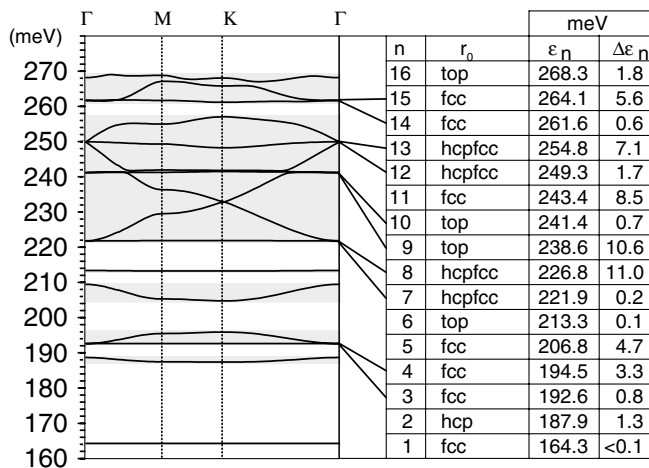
Γ M K Γ

(meV)

270
260
250
240
230
220
210
200
190
180
170
160

| n | $r_0$ | meV $\varepsilon_n$ | meV $\Delta\varepsilon_n$ |
|---|---|---|---|
| 16 | top | 268.3 | 1.8 |
| 15 | fcc | 264.1 | 5.6 |
| 14 | fcc | 261.6 | 0.6 |
| 13 | hcpfcc | 254.8 | 7.1 |
| 12 | hcpfcc | 249.3 | 1.7 |
| 11 | fcc | 243.4 | 8.5 |
| 10 | top | 241.4 | 0.7 |
| 9 | top | 238.6 | 10.6 |
| 8 | hcpfcc | 226.8 | 11.0 |
| 7 | hcpfcc | 221.9 | 0.2 |
| 6 | top | 213.3 | 0.1 |
| 5 | fcc | 206.8 | 4.7 |
| 4 | fcc | 194.5 | 3.3 |
| 3 | fcc | 192.6 | 0.8 |
| 2 | hcp | 187.9 | 1.3 |
| 1 | fcc | 164.3 | <0.1 |